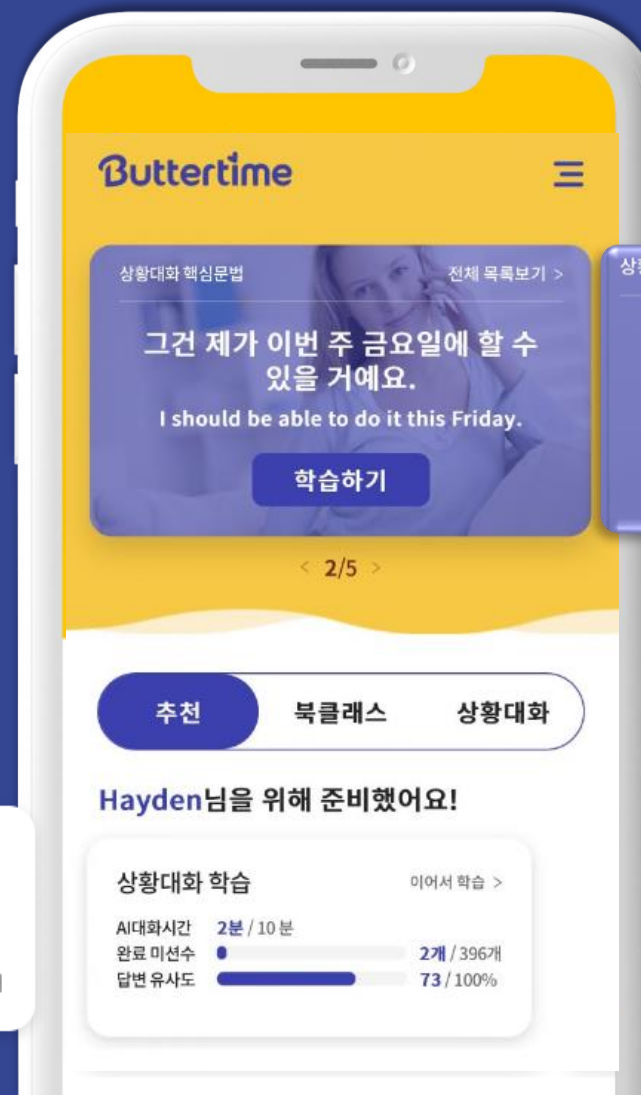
Buttertime

상황대화 핵심문법
전체 목록보기 >

그건 제가 이번 주 금요일에 할 수 있을 거예요.
I should be able to do it this Friday.

학습하기

< 2/5 >

상황

추천
북클래스
상황대화

Hayden님을 위해 준비했어요!

상황대화 학습
이어서 학습 >

AI대화시간 2분 / 10 분
완료 미션수 2개 / 396개
답변 유사도 73 / 100%